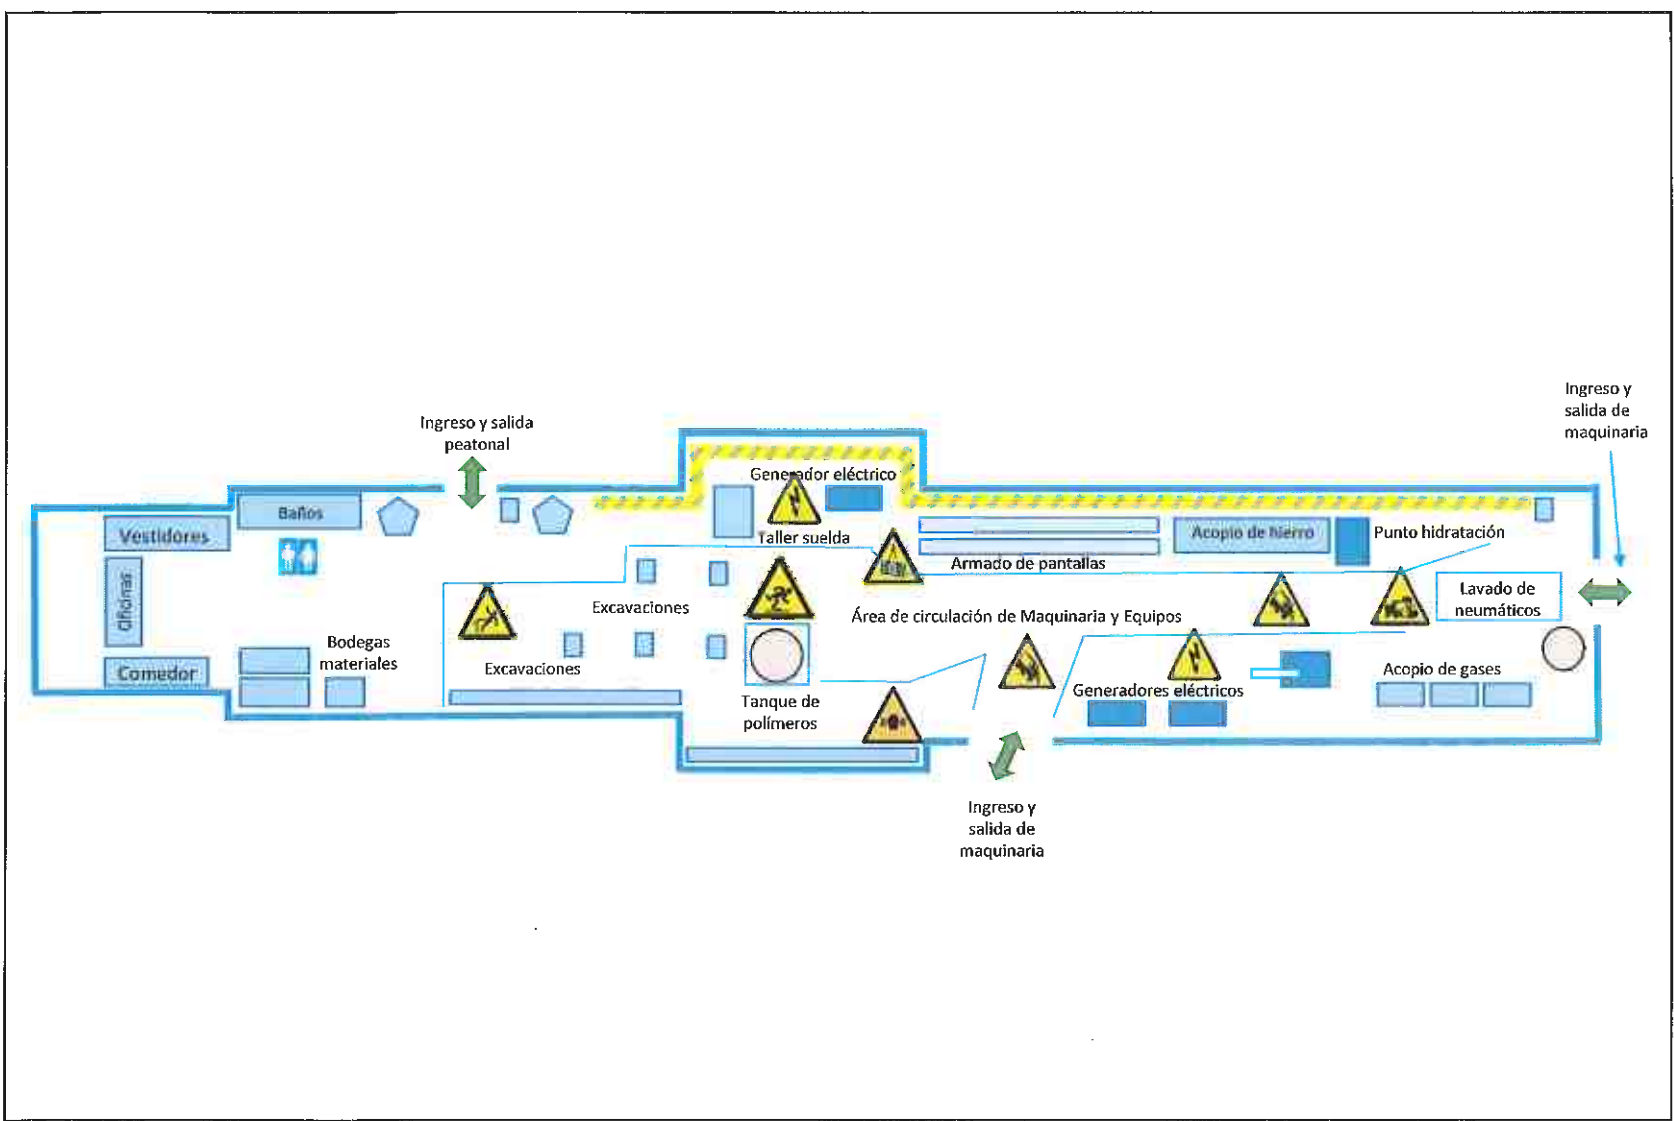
Ingreso y salida peatonal

Ingreso y salida de maquinaria

Generador eléctrico

Baños

Vestidores

oficinas

Taller suelda

Acopio de hierro

Punto hidratación

Armado de pantallas

Excavaciones

Área de circulación de Maquinaria y Equipos

Lavado de neumáticos

Bodegas materiales

Comedor

Excavaciones

Tanque de polímeros

Generadores eléctricos

Acopio de gases

Ingreso y salida de maquinaria